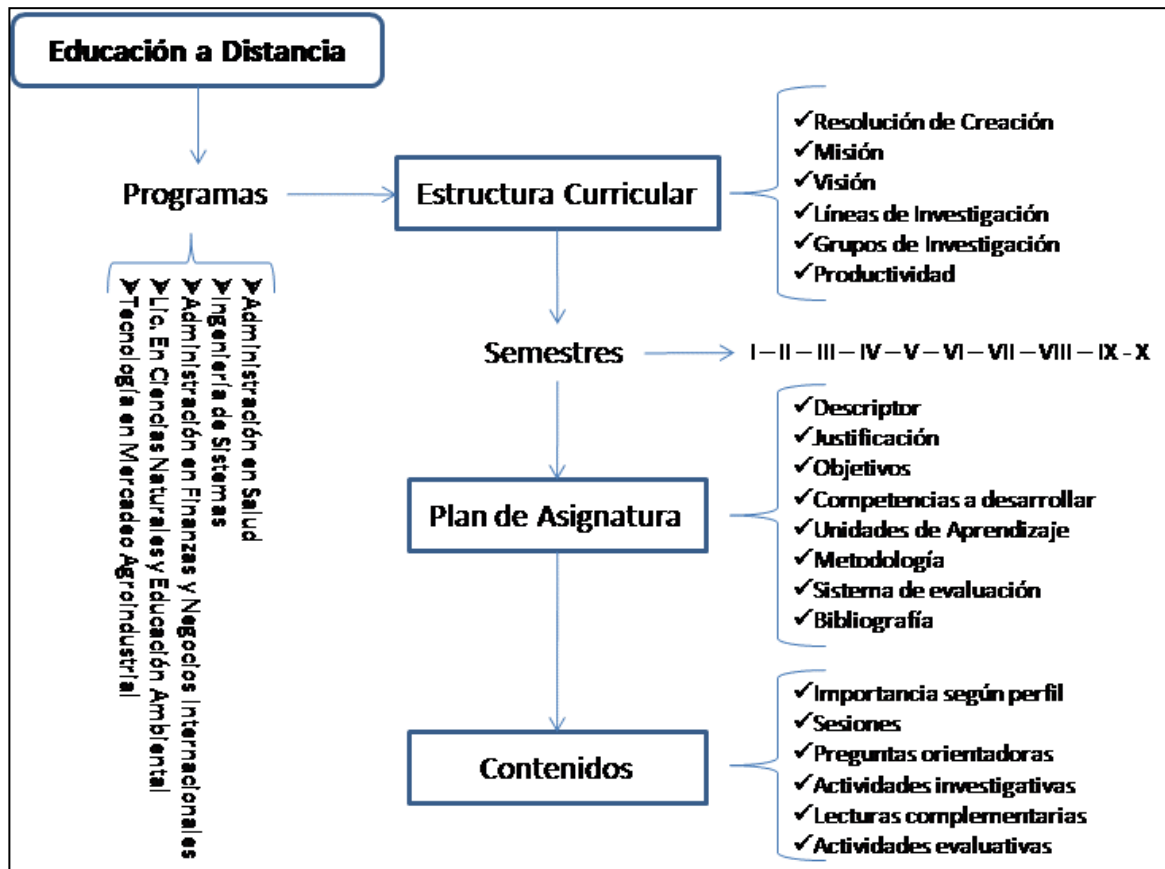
Educación a Distancia

Programas

➤Administración en Salud
➤Ingeniería de Sistemas
➤Administración en Finanzas y Negocios Internacionales
➤Lic. En Ciencias Naturales y Educación Ambiental
➤Tecnología en Mercadeo Agroindustrial

Estructura Curricular

✔Resolución de Creación
✔Misión
✔Visión
✔Líneas de Investigación
✔Grupos de Investigación
✔Productividad

Semestres

I – II – III – IV – V – VI – VII – VIII – IX - X

Plan de Asignatura

✔Descriptor
✔Justificación
✔Objetivos
✔Competencias a desarrollar
✔Unidades de Aprendizaje
✔Metodología
✔Sistema de evaluación
✔Bibliografía

Contenidos

✔Importancia según perfil
✔Sesiones
✔Preguntas orientadoras
✔Actividades investigativas
✔Lecturas complementarias
✔Actividades evaluativas